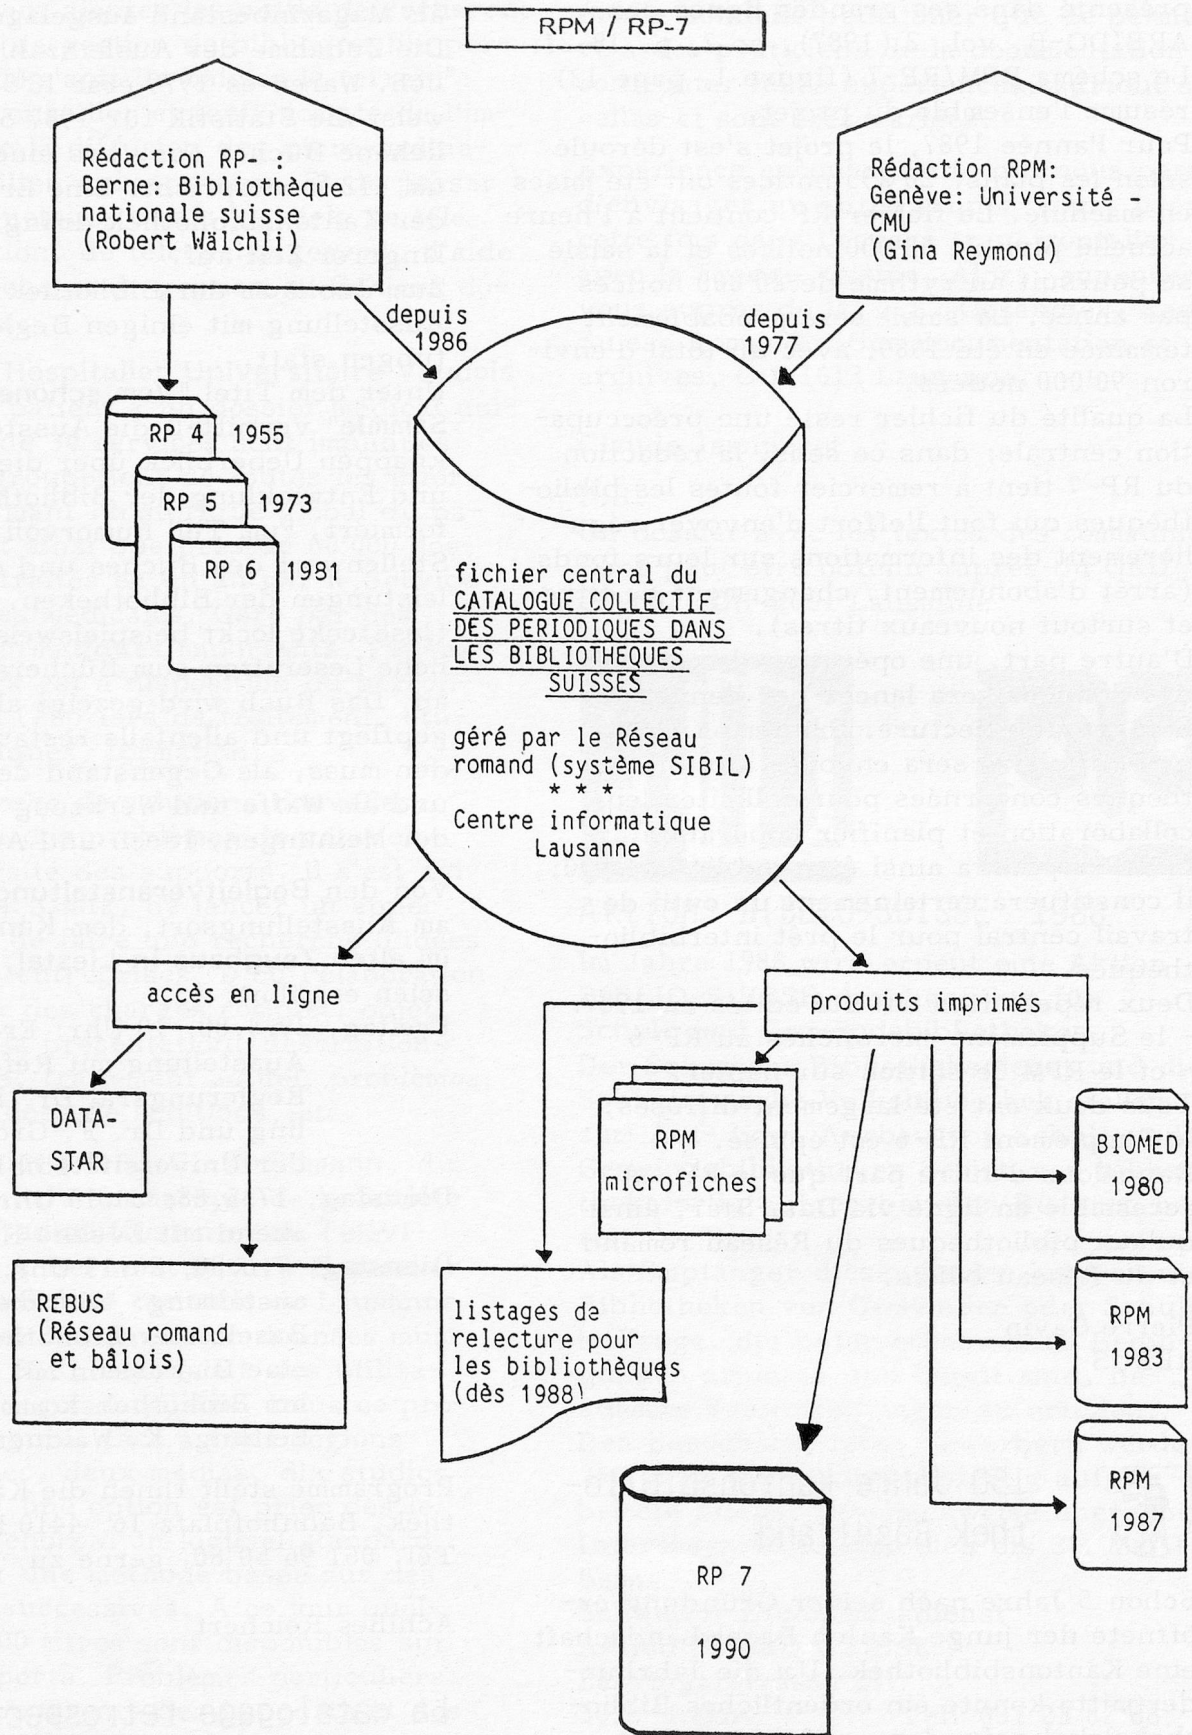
RPM / RP-7

Rédaction RP- :
Berne: Bibliothèque nationale suisse
(Robert Wälchli)

Rédaction RPM:
Genève: Université - CMU
(Gina Reymond)

depuis 1986

depuis 1977

RP 4 1955

RP 5 1973

RP 6 1981

fichier central du
CATALOGUE COLLECTIF DES PERIODIQUES DANS LES BIBLIOTHEQUES SUISSES

géré par le Réseau romand (système SIBIL)
* * *
Centre informatique Lausanne

accès en ligne

produits imprimés

DATA-STAR

REBUS
(Réseau romand et bâlois)

listages de relecture pour les bibliothèques
(dès 1988)

RPM microfiches

BIOMED 1980

RPM 1983

RPM 1987

RP 7
1990